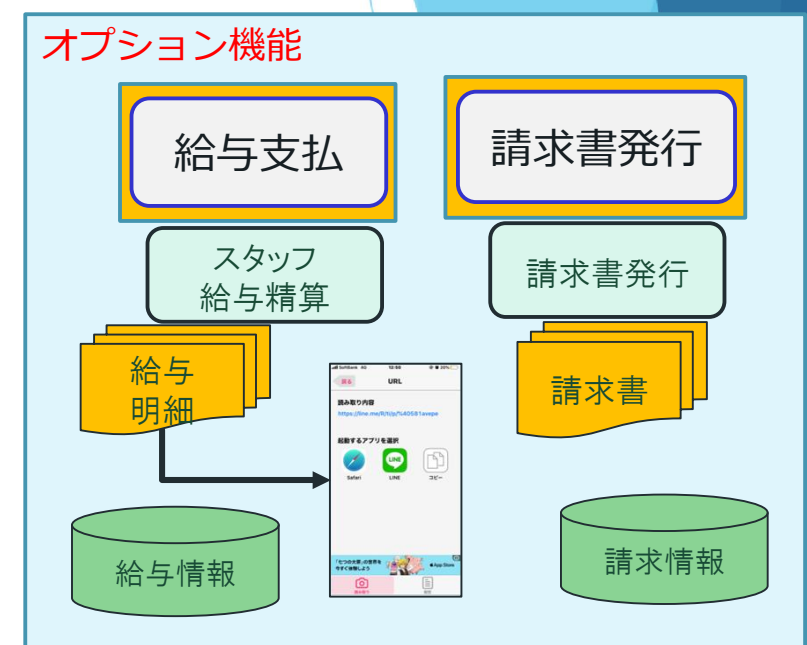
オプション機能

給与支払

請求書発行

スタッフ
給与精算

請求書発行

給与
明細

SoftBank 4G 12:56

戻る URL

読み取り内容
https://line.me/R/ti/p/%40581avepw

起動するアプリを選択

Safari LINE コピー

「七つの大罪」の世界を今すぐ体験しよう

App Store

読み取り 履歴

請求書

給与情報

請求情報